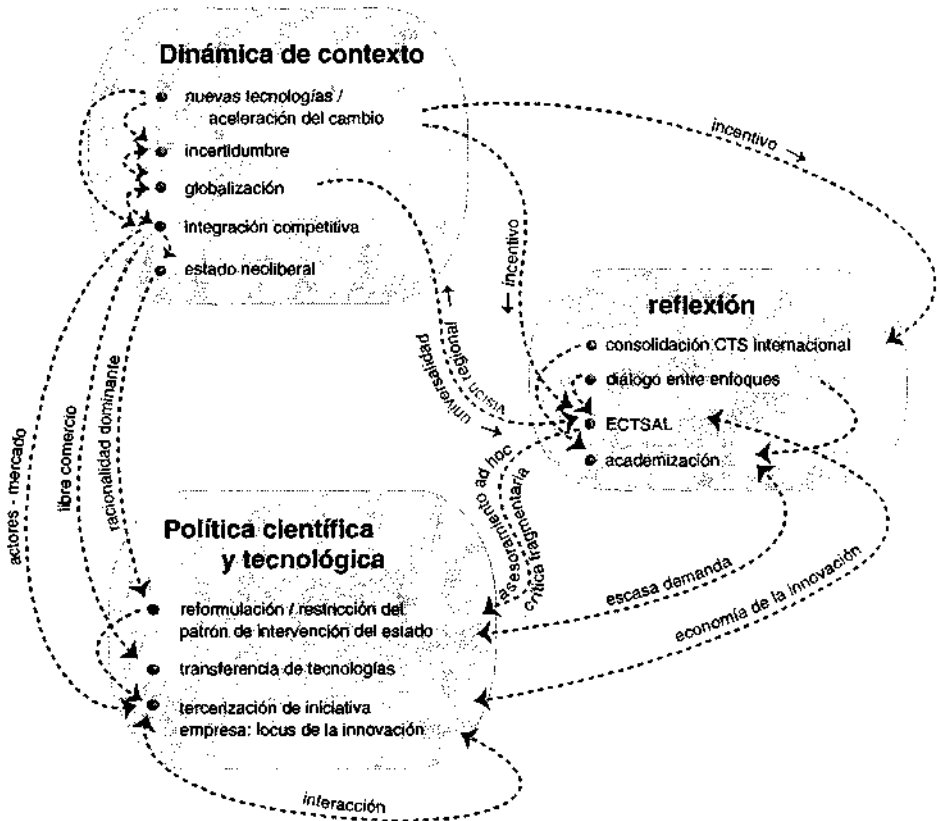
Dinámica de contexto

nuevas tecnologías / aceleración del cambio

incertidumbre

globalización

integración competitiva

estado neoliberal

reflexión

consolidación CTS internacional

diálogo entre enfoques

ECTSAL

academización

Política científica y tecnológica

reformulación / restricción del patrón de intervención del estado

transferencia de tecnologías

tercerización de iniciativa

empresa: locus de la innovación

incentivo →

incentivo ↓

visión regional ↑

universalidad →

asesoramiento ad hoc

crítica fragmentaria

escasa demanda

economía de la innovación

interacción

actores - mercado

libre comercio

racionalidad dominante